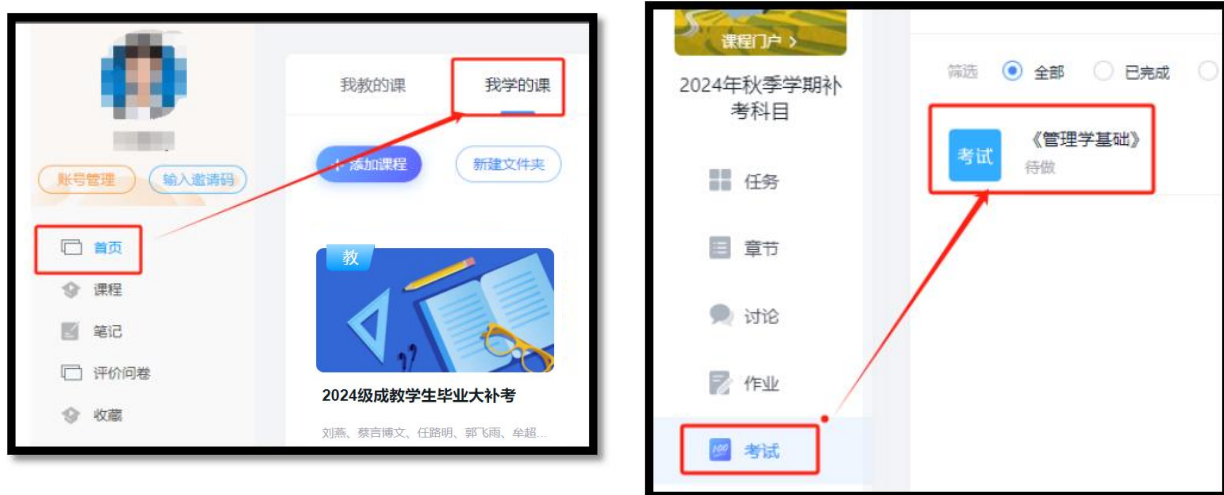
账号管理
输入邀请码
首页
课程
笔记
评价问卷
收藏

我教的课
我学的课
+ 添加课程
新建文件夹
教
2024级成教学生毕业大补考
刘燕、蔡言博文、任路明、郭飞雨、牟超...

课程门户 >
2024年秋季学期补考科目
任务
章节
讨论
作业
考试

筛选
全部
已完成
考试
《管理学基础》
待做